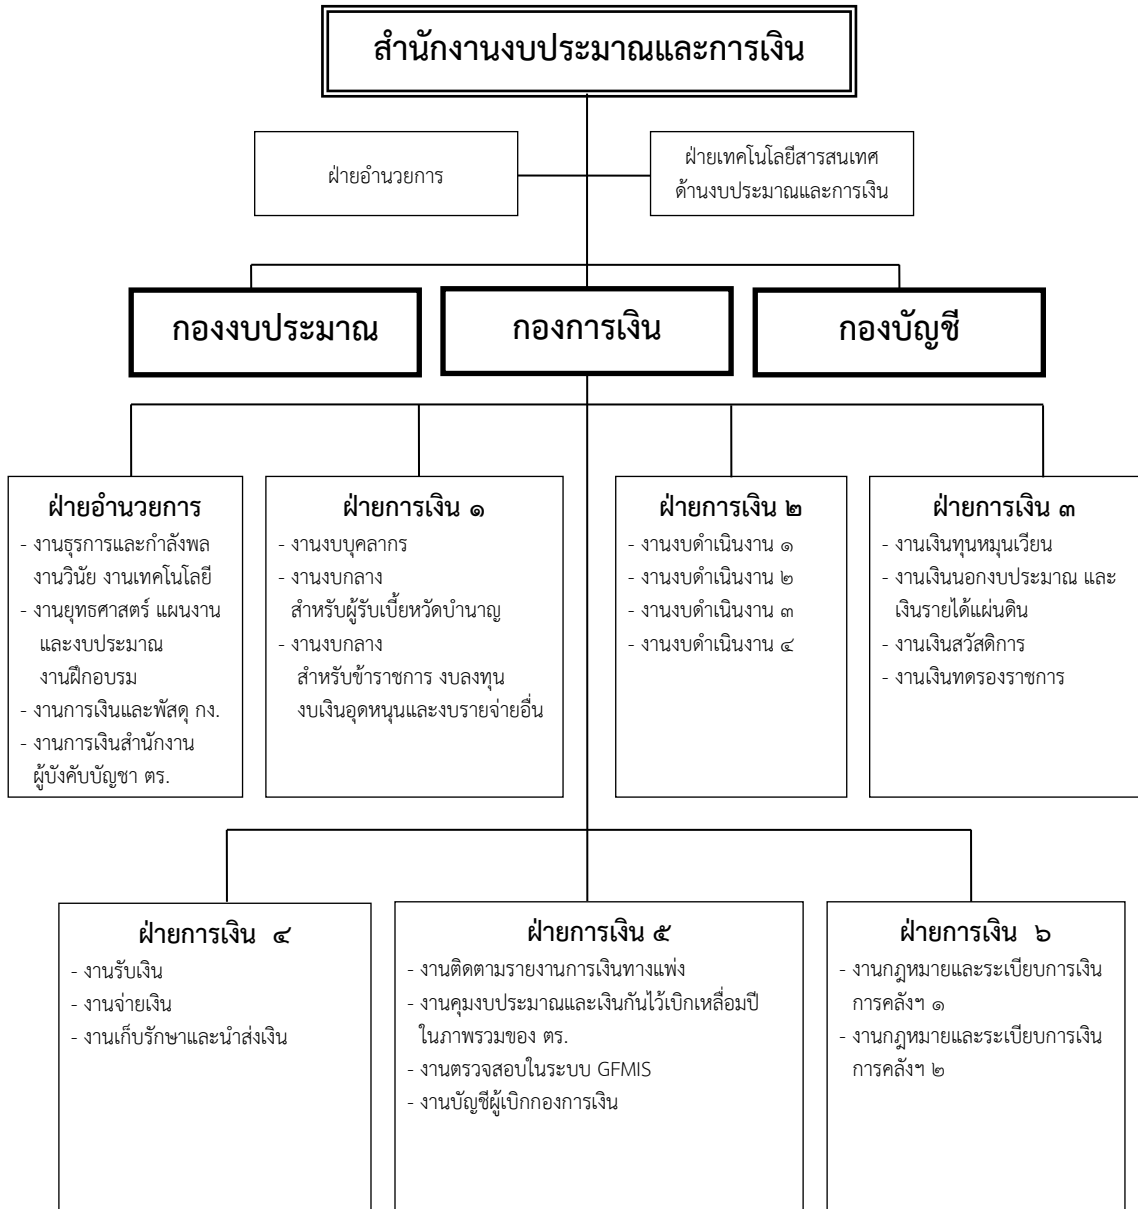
สำนักงานงบประมาณและการเงิน

ฝ่ายอำนวยการ

ฝ่ายเทคโนโลยีสารสนเทศ ด้านงบประมาณและการเงิน

กองงบประมาณ

กองการเงิน

กองบัญชี

ฝ่ายอำนวยการ
- งานธุรการและกำลังพล งานวินัย งานเทคโนโลยี
- งานยุทธศาสตร์ แผนงาน และงบประมาณ งานฝึกอบรม
- งานการเงินและพัสดุ กง.
- งานการเงินสำนักงาน ผู้บังคับบัญชา ตร.

ฝ่ายการเงิน ๑
- งานงบบุคลากร
- งานงบกลาง สำหรับผู้รับเบี้ยหวัดบำนาญ
- งานงบกลาง สำหรับข้าราชการ งบลงทุน งบเงินอุดหนุนและงบรายจ่ายอื่น

ฝ่ายการเงิน ๒
- งานงบดำเนินงาน ๑
- งานงบดำเนินงาน ๒
- งานงบดำเนินงาน ๓
- งานงบดำเนินงาน ๔

ฝ่ายการเงิน ๓
- งานเงินทุนหมุนเวียน
- งานเงินนอกงบประมาณ และ เงินรายได้แผ่นดิน
- งานเงินสวัสดิการ
- งานเงินทดรองราชการ

ฝ่ายการเงิน ๔
- งานรับเงิน
- งานจ่ายเงิน
- งานเก็บรักษาและนำส่งเงิน

ฝ่ายการเงิน ๕
- งานติดตามรายงานการเงินทางแพ่ง
- งานคุมงบประมาณและเงินกันไว้เบิกเหลื่อมปี ในภาพรวมของ ตร.
- งานตรวจสอบในระบบ GFMIS
- งานบัญชีผู้เบิกกองการเงิน

ฝ่ายการเงิน ๖
- งานกฎหมายและระเบียบการเงิน การคลังฯ ๑
- งานกฎหมายและระเบียบการเงิน การคลังฯ ๒